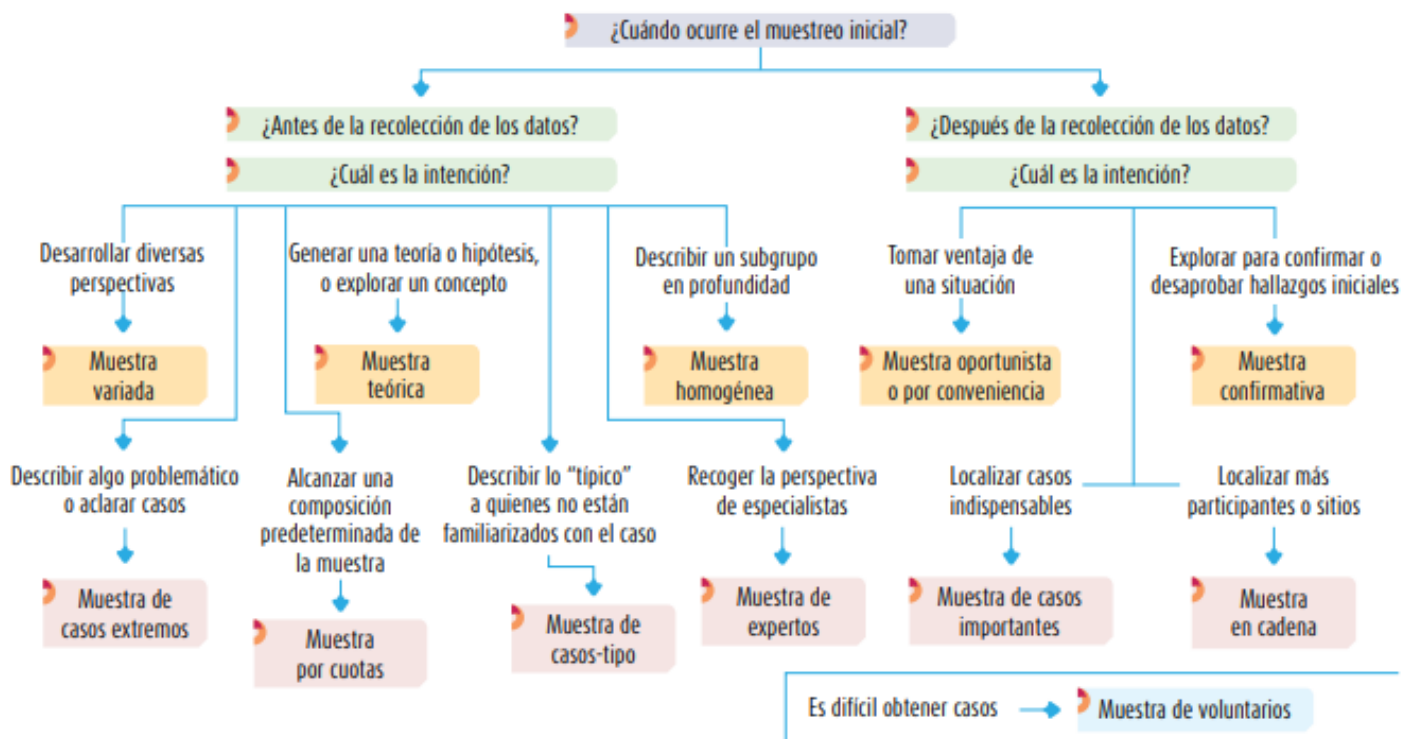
¿Cuándo ocurre el muestreo inicial?

¿Antes de la recolección de los datos?

¿Cuál es la intención?

Desarrollar diversas perspectivas

Muestra variada

Generar una teoría o hipótesis, o explorar un concepto

Muestra teórica

Describir un subgrupo en profundidad

Muestra homogénea

Describir algo problemático o aclarar casos

Muestra de casos extremos

Alcanzar una composición predeterminada de la muestra

Muestra por cuotas

Describir lo "típico" a quienes no están familiarizados con el caso

Muestra de casos-tipo

Recoger la perspectiva de especialistas

Muestra de expertos

¿Después de la recolección de los datos?

¿Cuál es la intención?

Tomar ventaja de una situación

Muestra oportunista o por conveniencia

Explorar para confirmar o desaprobar hallazgos iniciales

Muestra confirmativa

Localizar casos indispensables

Muestra de casos importantes

Localizar más participantes o sitios

Muestra en cadena

Es difícil obtener casos

Muestra de voluntarios